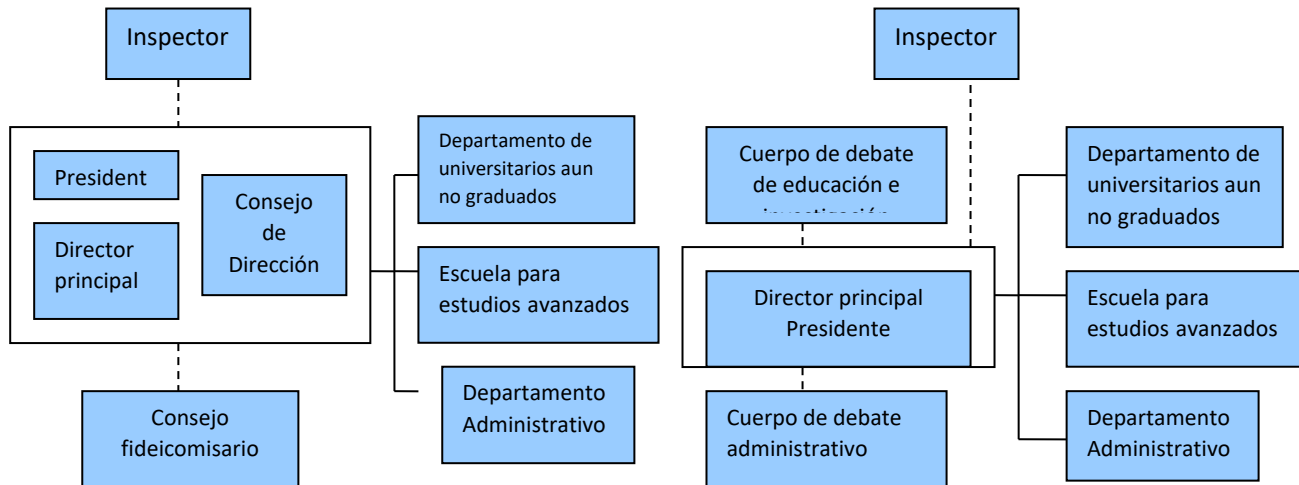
Inspector

President

Director principal

Consejo de Dirección

Departamento de universitarios aun no graduados

Escuela para estudios avanzados

Departamento Administrativo

Consejo fideicomisario

Inspector

Cuerpo de debate de educación e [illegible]

Director principal Presidente

Cuerpo de debate administrativo

Departamento de universitarios aun no graduados

Escuela para estudios avanzados

Departamento Administrativo